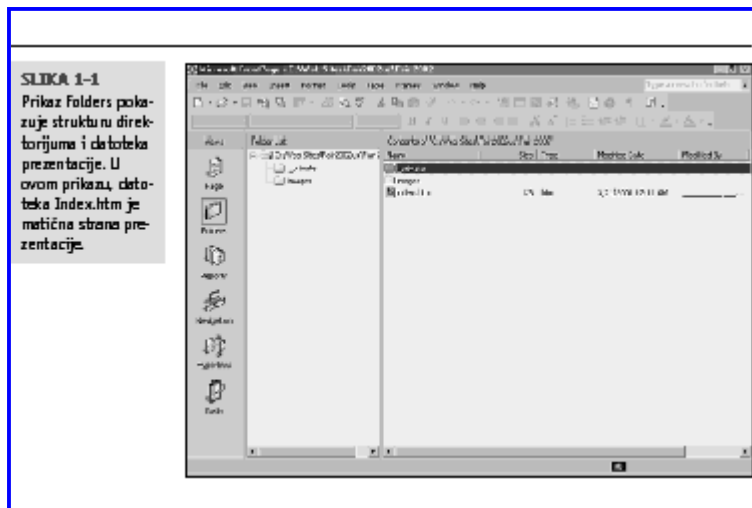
SLIKA 1-1
Prikaz Folders pokazuje strukturu direktorijuma i datoteka prezentacije. U ovom prikazu, datoteka Index.htm je matična strana prezentacije.

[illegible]

File Edit View Insert Format Tools Table Frames Window Help

Views

Page

Folders

Reports

Navigation

Hyperlinks

Tasks

Folder List

Name | Size | Type | Modified Date | Modified By

_private

images

index.htm